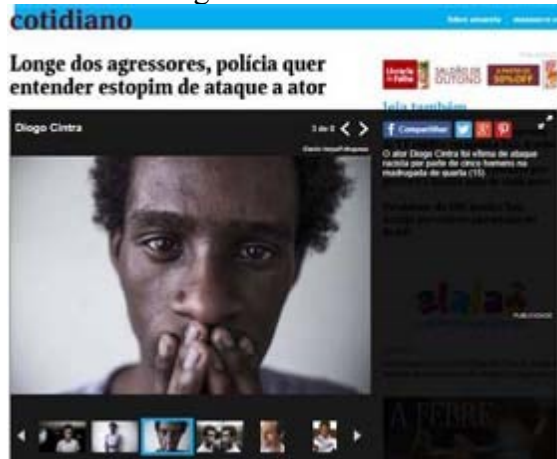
cotidiano

Longe dos agressores, polícia quer entender estopim de ataque a ator

leia também

Diogo Cintra

3 de 6

Compartilhar

O ator Diogo Cintra foi vítima de ataque racista por parte de cinco homens na madrugada de quarta (15)

Livraria da Folha

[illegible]